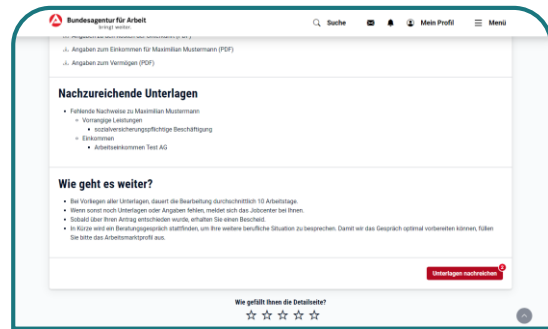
Bundesagentur für Arbeit
bringt weiter

Suche
Mein Profil
Menü

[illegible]
Angaben zum Einkommen für Maximilian Mustermann (PDF)
Angaben zum Vermögen (PDF)

Nachzureichende Unterlagen

- Fehlende Nachweise zu Maximilian Mustermann
  - Vorrangige Leistungen
    - sozialversicherungspflichtige Beschäftigung
  - Einkommen
    - Arbeitseinkommen Test AG

Wie geht es weiter?

- Bei Vorliegen aller Unterlagen, dauert die Bearbeitung durchschnittlich 10 Arbeitstage.
- Wenn sonst noch Unterlagen oder Angaben fehlen, meldet sich das Jobcenter bei Ihnen.
- Sobald über Ihren Antrag entschieden wurde, erhalten Sie einen Bescheid.
- In Kürze wird ein Beratungsgespräch stattfinden, um Ihre weitere berufliche Situation zu besprechen. Damit wir das Gespräch optimal vorbereiten können, füllen Sie bitte das Arbeitsmarktprofil aus.

Unterlagen nachreichen

Wie gefällt Ihnen die Detailseite?
☆ ☆ ☆ ☆ ☆